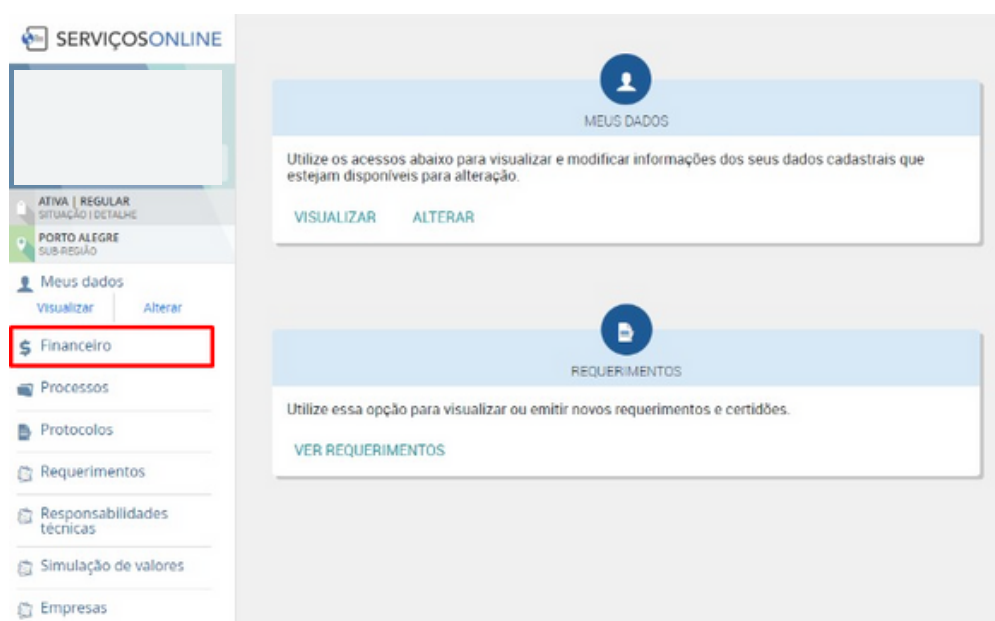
SERVIÇOSONLINE

ATIVA | REGULAR
SITUAÇÃO | DETALHE

PORTO ALEGRE
SUB-REGIÃO

Meus dados
Visualizar Alterar

Financeiro

Processos

Protocolos

Requerimentos

Responsabilidades técnicas

Simulação de valores

Empresas

MEUS DADOS

Utilize os acessos abaixo para visualizar e modificar informações dos seus dados cadastrais que estejam disponíveis para alteração.

VISUALIZAR ALTERAR

REQUERIMENTOS

Utilize essa opção para visualizar ou emitir novos requerimentos e certidões.

VER REQUERIMENTOS